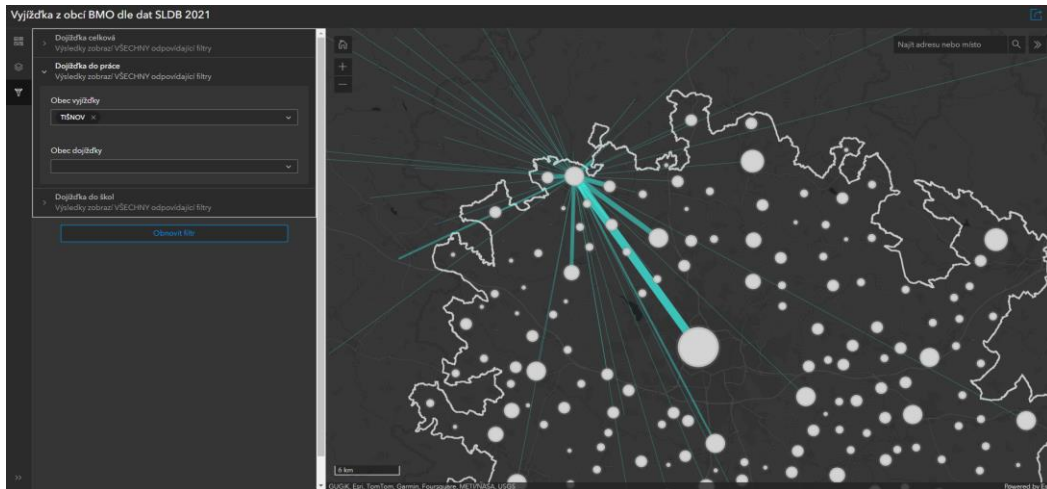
Vyjížďka z obcí BMO dle dat SLDB 2021

Dojížďka celková
Výsledky zobrazí VŠECHNY odpovídající filtry

Dojížďka do práce
Výsledky zobrazí VŠECHNY odpovídající filtry

Obec vyjížďky

TIŠNOV ×

Obec dojížďky

Dojížďka do škol
Výsledky zobrazí VŠECHNY odpovídající filtry

Obnovit filtr

Najít adresu nebo místo

6 km

ČÚZK, Esri, TomTom, Garmin, Foursquare, METI/NASA, USGS

Powered by E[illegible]